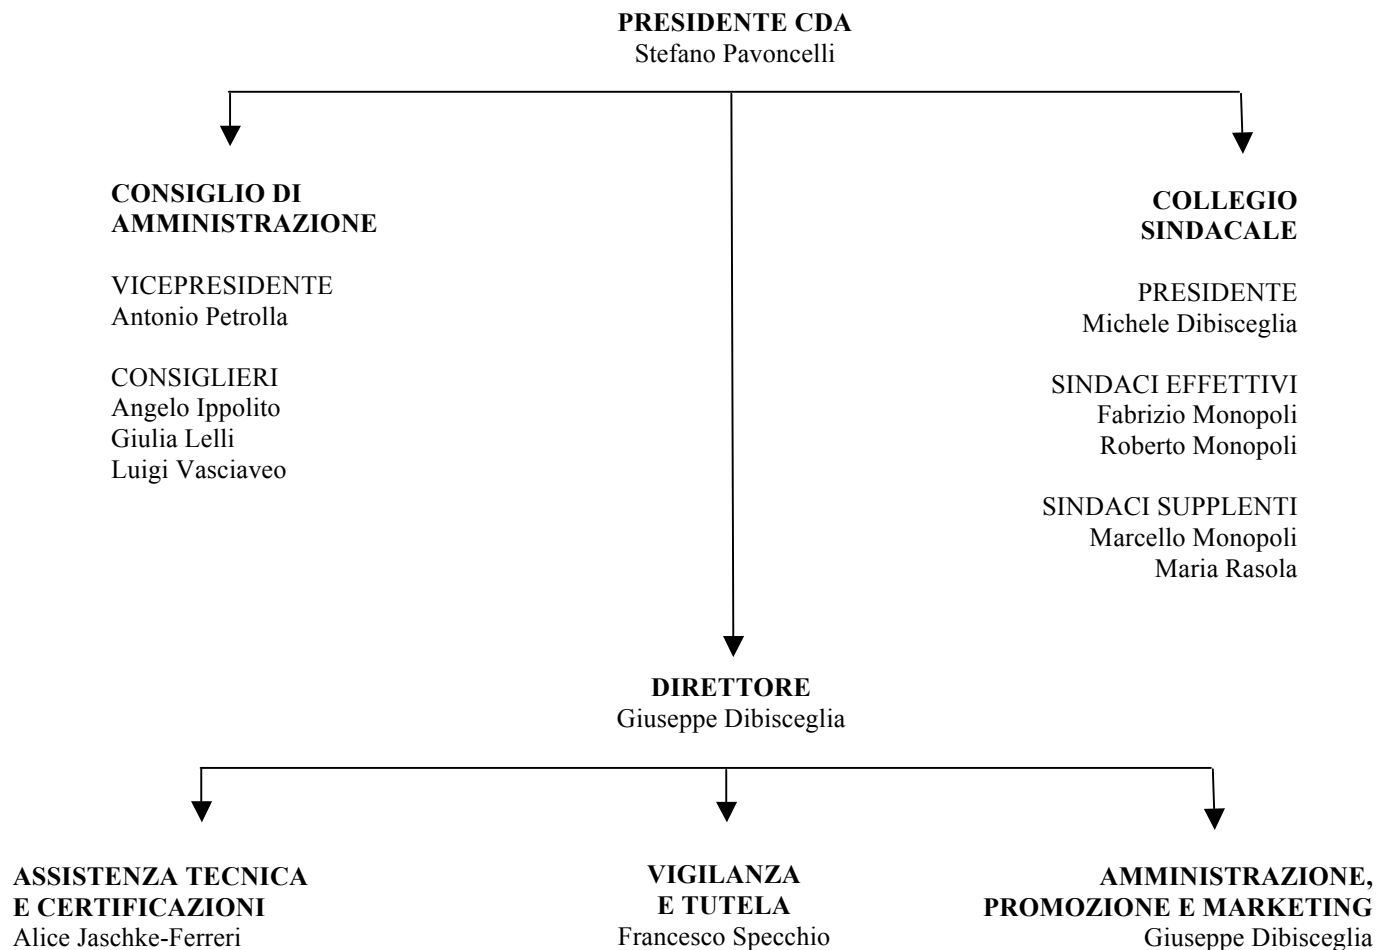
**PRESIDENTE CDA**
Stefano Pavoncelli

**CONSIGLIO DI AMMINISTRAZIONE**

VICEPRESIDENTE
Antonio Petrolla

CONSIGLIERI
Angelo Ippolito
Giulia Lelli
Luigi Vasciaveo

**COLLEGIO SINDACALE**

PRESIDENTE
Michele Dibisceglia

SINDACI EFFETTIVI
Fabrizio Monopoli
Roberto Monopoli

SINDACI SUPPLENTI
Marcello Monopoli
Maria Rasola

**DIRETTORE**
Giuseppe Dibisceglia

**ASSISTENZA TECNICA E CERTIFICAZIONI**
Alice Jaschke-Ferreri

**VIGILANZA E TUTELA**
Francesco Specchio

**AMMINISTRAZIONE, PROMOZIONE E MARKETING**
Giuseppe Dibisceglia